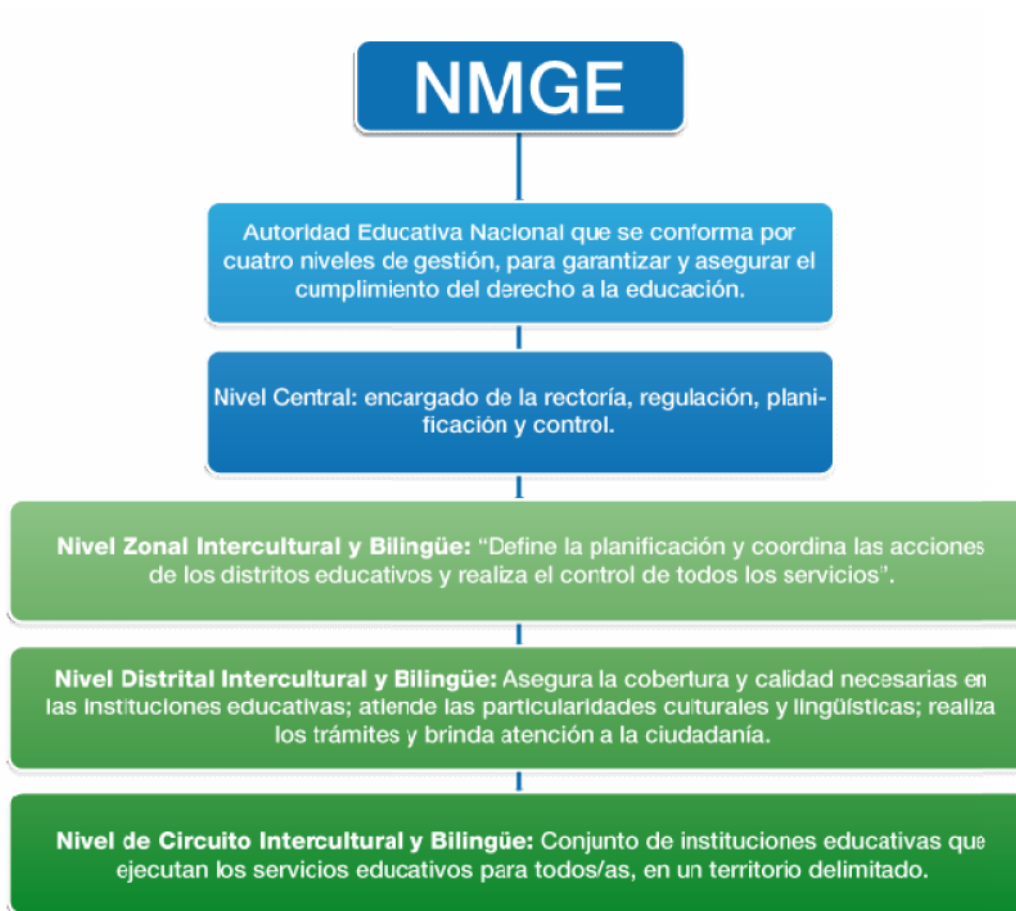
NMGE

Autoridad Educativa Nacional que se conforma por cuatro niveles de gestión, para garantizar y asegurar el cumplimiento del derecho a la educación.

Nivel Central: encargado de la rectoría, regulación, planificación y control.

Nivel Zonal Intercultural y Bilingüe: "Define la planificación y coordina las acciones de los distritos educativos y realiza el control de todos los servicios".

Nivel Distrital Intercultural y Bilingüe: Asegura la cobertura y calidad necesarias en las instituciones educativas; atiende las particularidades culturales y lingüísticas; realiza los trámites y brinda atención a la ciudadanía.

Nivel de Circuito Intercultural y Bilingüe: Conjunto de instituciones educativas que ejecutan los servicios educativos para todos/as, en un territorio delimitado.